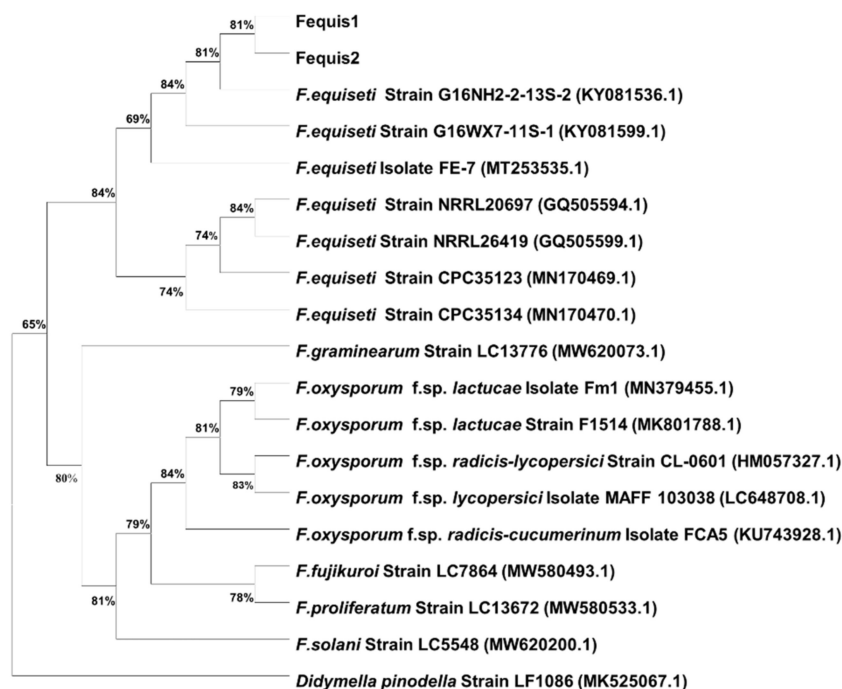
81%
Fequis1
81%
Fequis2
84%
F.equiseti Strain G16NH2-2-13S-2 (KY081536.1)
69%
F.equiseti Strain G16WX7-11S-1 (KY081599.1)
F.equiseti Isolate FE-7 (MT253535.1)
84%
84%
F.equiseti Strain NRRL20697 (GQ505594.1)
74%
F.equiseti Strain NRRL26419 (GQ505599.1)
F.equiseti Strain CPC35123 (MN170469.1)
74%
F.equiseti Strain CPC35134 (MN170470.1)
65%
F.graminearum Strain LC13776 (MW620073.1)
79%
F.oxysporum f.sp. lactucae Isolate Fm1 (MN379455.1)
81%
F.oxysporum f.sp. lactucae Strain F1514 (MK801788.1)
80%
F.oxysporum f.sp. radicis-lycopersici Strain CL-0601 (HM057327.1)
84%
83%
F.oxysporum f.sp. lycopersici Isolate MAFF 103038 (LC648708.1)
79%
F.oxysporum f.sp. radicis-cucumerinum Isolate FCA5 (KU743928.1)
F.fujikuroi Strain LC7864 (MW580493.1)
78%
F.proliferatum Strain LC13672 (MW580533.1)
81%
F.solani Strain LC5548 (MW620200.1)
Didymella pinodella Strain LF1086 (MK525067.1)